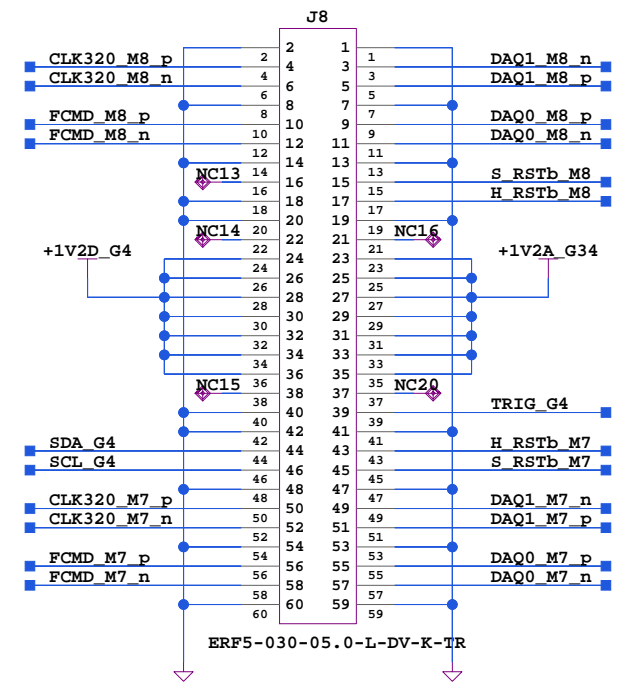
J8

CLK320_M8_p
CLK320_M8_n
FCMD_M8_p
FCMD_M8_n
NC13
NC14
+1V2D_G4
NC15
SDA_G4
SCL_G4
CLK320_M7_p
CLK320_M7_n
FCMD_M7_p
FCMD_M7_n

2 4 6 8 10 12 14 16 18 20 22 24 26 28 30 32 34 36 38 40 42 44 46 48 50 52 54 56 58 60

1 3 5 7 9 11 13 15 17 19 21 23 25 27 29 31 33 35 37 39 41 43 45 47 49 51 53 55 57 59

DAQ1_M8_n
DAQ1_M8_p
DAQ0_M8_p
DAQ0_M8_n
S_RSTb_M8
H_RSTb_M8
NC16
+1V2A_G34
NC20
TRIG_G4
H_RSTb_M7
S_RSTb_M7
DAQ1_M7_n
DAQ1_M7_p
DAQ0_M7_p
DAQ0_M7_n

ERF5-030-05.0-L-DV-K-TR